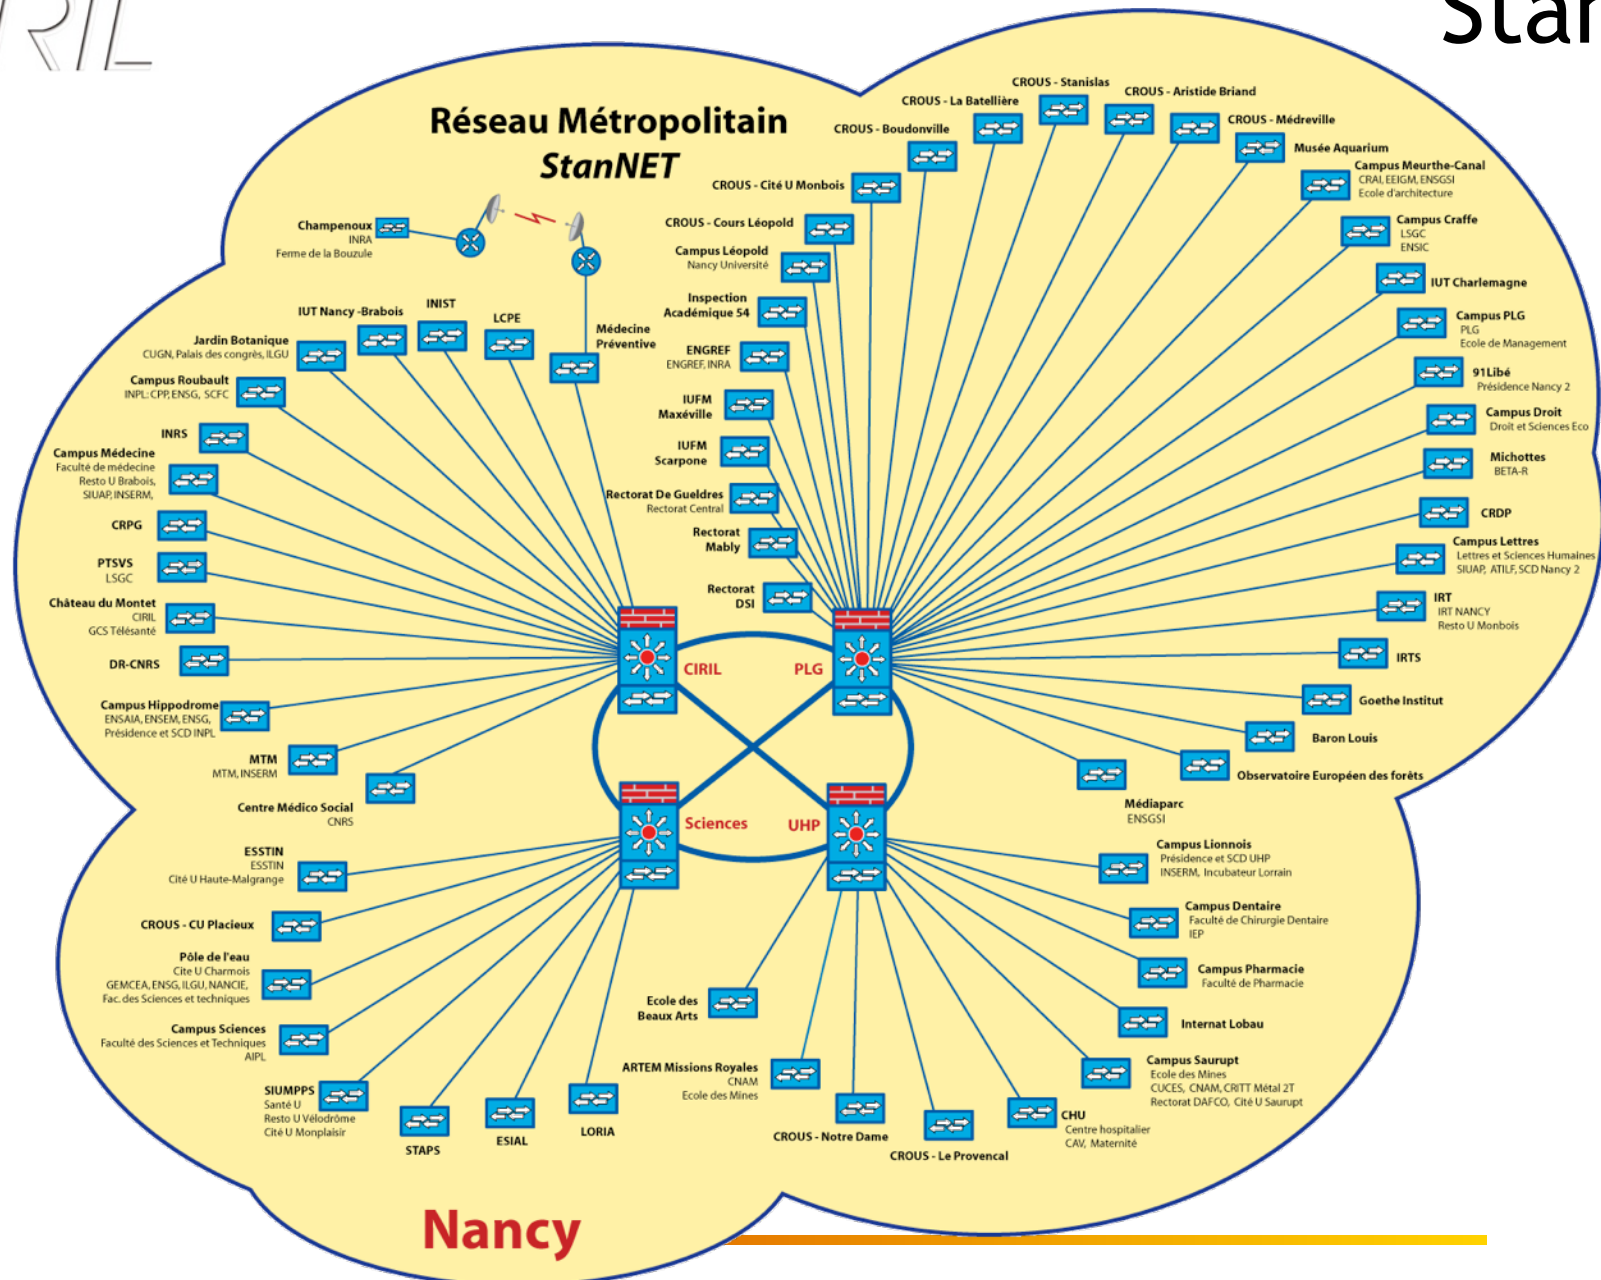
RIL

Star

Réseau Métropolitain
StanNET

Champenoux
INRA
Ferme de la Bouzule

IUT Nancy -Brabois
INIST
LCPE
Médecine Préventive
Jardin Botanique
CUGN, Palais des congrès, ILGU
Campus Roubault
INPL: CPP, ENSG, SCFC
INRS
Campus Médecine
Faculté de médecine
Resto U Brabois,
SIUAP, INSERM,
CRPG
PTSVS
LSGC
Château du Montet
CIRIL
GCS Télésanté
DR-CNRS
Campus Hippodrome
ENSAIA, ENSEM, ENSG,
Présidence et SCD INPL
MTM
MTM, INSERM
Centre Médico Social
CNRS
ESSTIN
ESSTIN
Cité U Haute-Malgrange
CROUS - CU Placieux
Pôle de l'eau
Cite U Charmois
GEMCEA, ENSG, ILGU, NANCIE,
Fac. des Sciences et techniques
Campus Sciences
Faculté des Sciences et Techniques
AIPL
SIUMPPS
Santé U
Resto U Vélodrôme
Cité U Monplaisir
STAPS
ESIAL
LORIA
ARTEM Missions Royales
CNAM
Ecole des Mines
Ecole des Beaux Arts
CROUS - Notre Dame
CROUS - Le Provencal
CHU
Centre hospitalier
CAV, Maternité
Campus Saurupt
Ecole des Mines
CUCES, CNAM, CRITT Métal 2T
Rectorat DAFCO, Cité U Saurupt
Internat Lobau
Campus Pharmacie
Faculté de Pharmacie
Campus Dentaire
Faculté de Chirurgie Dentaire
IEP
Campus Lionnois
Présidence et SCD UHP
INSERM, Incubateur Lorrain
Médiaparc
ENSGSI
Observatoire Européen des forêts
Baron Louis
Goethe Institut
IRTS
IRT
IRT NANCY
Resto U Monbois
Campus Lettres
Lettres et Sciences Humaines
SIUAP, ATILF, SCD Nancy 2
CRDP
Michottes
BETA-R
Campus Droit
Droit et Sciences Eco
91Libé
Présidence Nancy 2
Campus PLG
PLG
Ecole de Management
IUT Charlemagne
Campus Craffe
LSGC
ENSIC
Campus Meurthe-Canal
CRAI, EEIGM, ENSGSI
Ecole d'architecture
Musée Aquarium
CROUS - Médreville
CROUS - Aristide Briand
CROUS - Stanislas
CROUS - La Batellière
CROUS - Boudonville
CROUS - Cité U Monbois
CROUS - Cours Léopold
Campus Léopold
Nancy Université
Inspection Académique 54
ENGREF
ENGREF, INRA
IUFM Maxéville
IUFM Scarpone
Rectorat De Gueldres
Rectorat Central
Rectorat Mably
Rectorat DSI

CIRIL
PLG
Sciences
UHP

Nancy